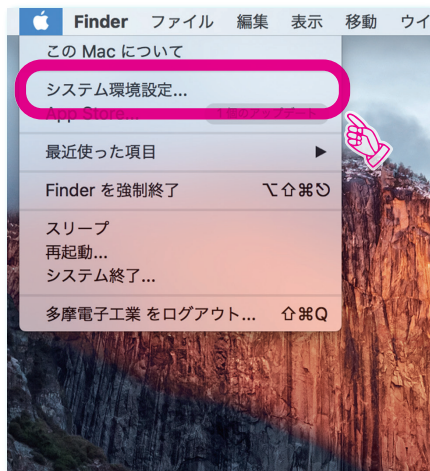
Finder ファイル 編集 表示 移動 ウイ

この Mac について

システム環境設定...

App Store... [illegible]

最近使った項目 ▶

Finder を強制終了 ⌥⇧⌘⎋

スリープ
再起動...
システム終了...

多摩電子工業 をログアウト... ⇧⌘Q